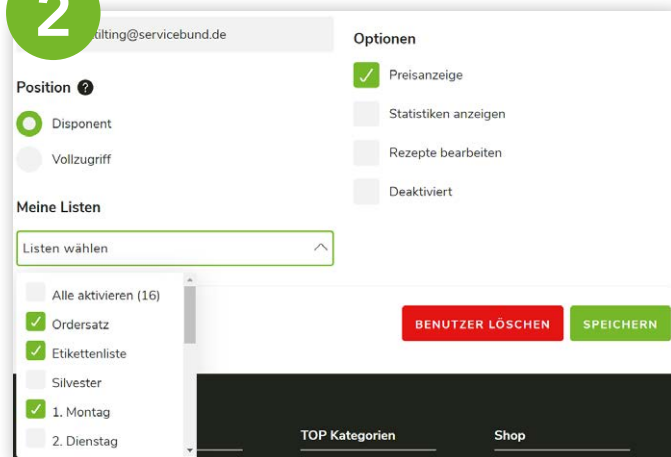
2

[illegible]ilting@servicebund.de

Position ?

Disponent

Vollzugriff

Meine Listen

Listen wählen

Alle aktivieren (16)

Ordersatz

Etikettenliste

Silvester

1. Montag

2. Dienstag

Optionen

Preisanzeige

Statistiken anzeigen

Rezepte bearbeiten

Deaktiviert

BENUTZER LÖSCHEN

SPEICHERN

TOP Kategorien

Shop